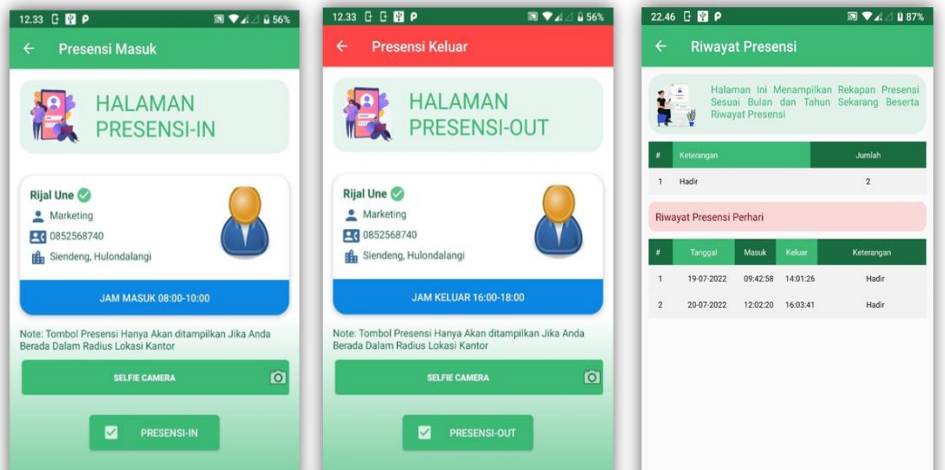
12.33 56%

Presensi Masuk

HALAMAN PRESENSI-IN

Rijal Une
Marketing
0852568740
Siendeng, Hulondalangi

JAM MASUK 08:00-10:00

Note: Tombol Presensi Hanya Akan ditampilkan Jika Anda Berada Dalam Radius Lokasi Kantor

SELFIE CAMERA

PRESENSI-IN

12.33 56%

Presensi Keluar

HALAMAN PRESENSI-OUT

Rijal Une
Marketing
0852568740
Siendeng, Hulondalangi

JAM KELUAR 16:00-18:00

Note: Tombol Presensi Hanya Akan ditampilkan Jika Anda Berada Dalam Radius Lokasi Kantor

SELFIE CAMERA

PRESENSI-OUT

22.46 87%

Riwayat Presensi

Halaman Ini Menampilkan Rekapan Presensi Sesuai Bulan dan Tahun Sekarang Beserta Riwayat Presensi

| # | Keterangan | Jumlah |
|---|---|---|
| 1 | Hadir | 2 |

Riwayat Presensi Perhari

| # | Tanggal | Masuk | Keluar | Keterangan |
|---|---|---|---|---|
| 1 | 19-07-2022 | 09:42:58 | 14:01:26 | Hadir |
| 2 | 20-07-2022 | 12:02:20 | 16:03:41 | Hadir |